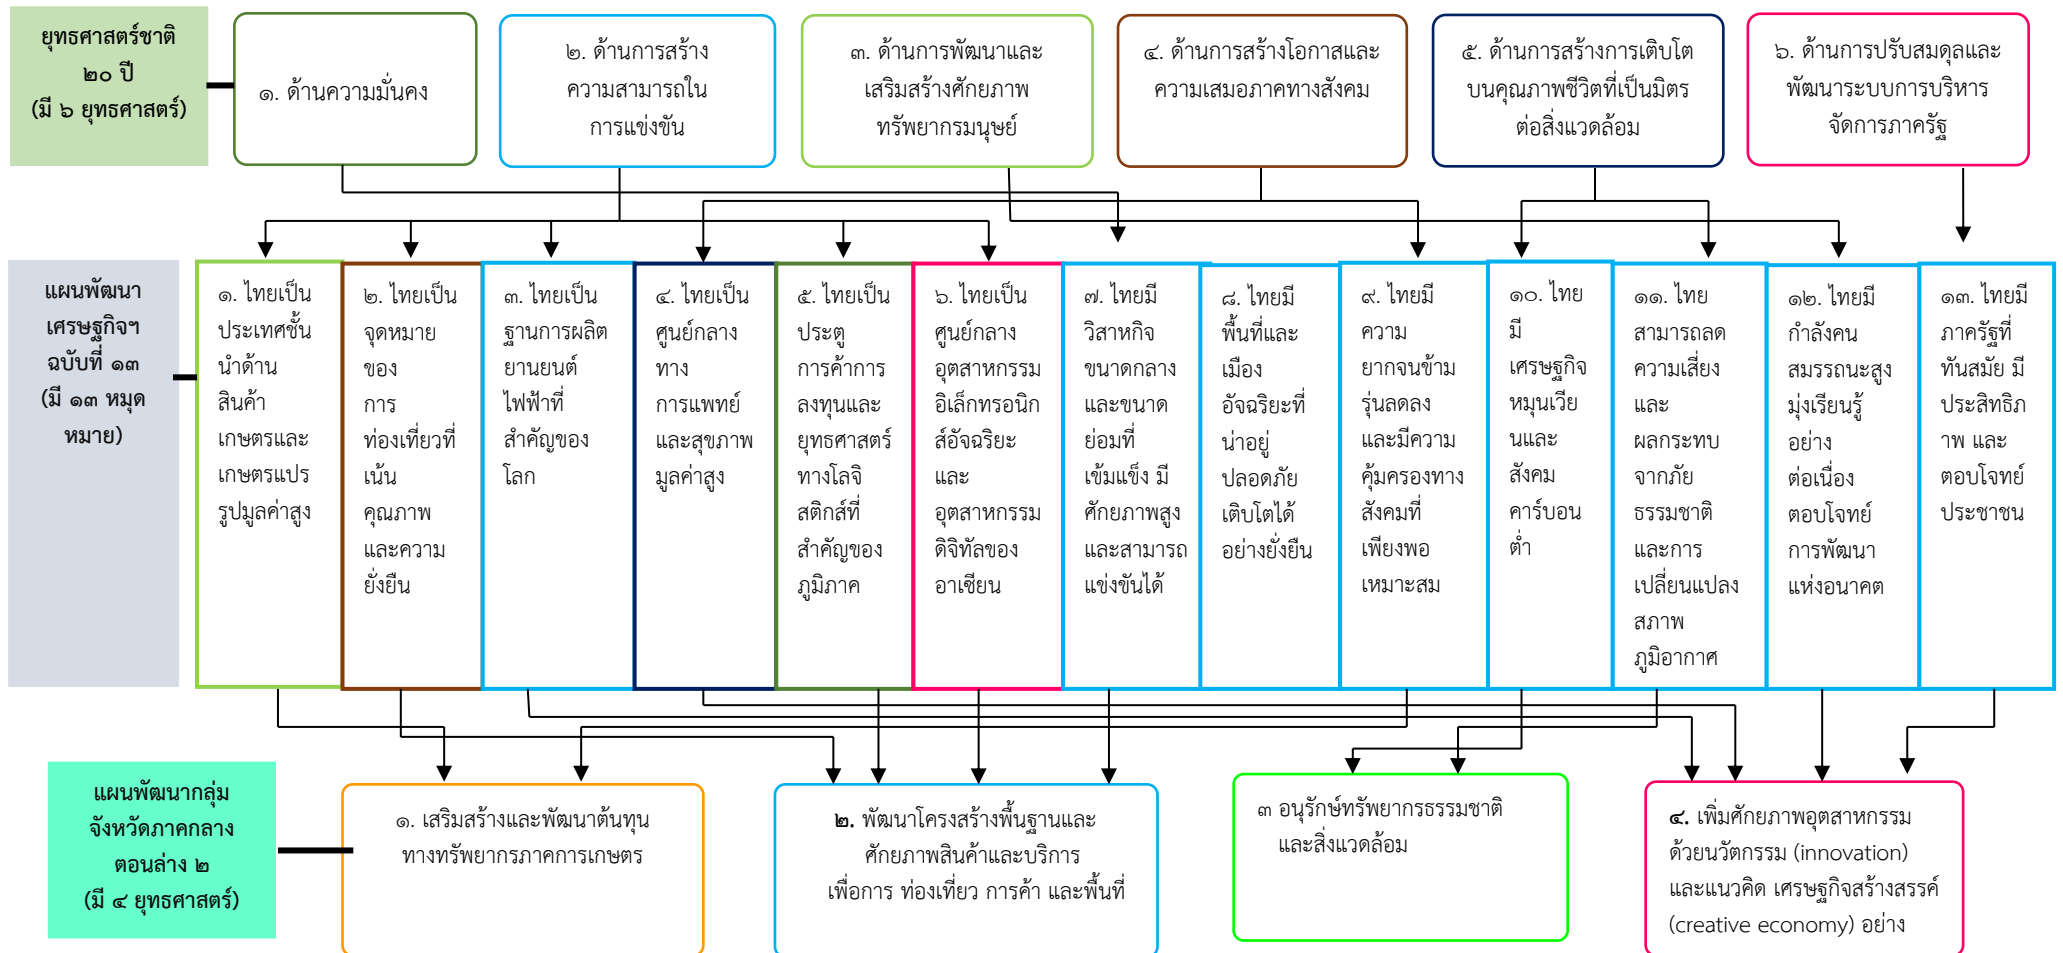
ยุทธศาสตร์ชาติ ๒๐ ปี (มี ๖ ยุทธศาสตร์)

๑. ด้านความมั่นคง

๒. ด้านการสร้างความสามารถในการแข่งขัน

๓. ด้านการพัฒนาและเสริมสร้างศักยภาพทรัพยากรมนุษย์

๔. ด้านการสร้างโอกาสและความเสมอภาคทางสังคม

๕. ด้านการสร้างการเติบโตบนคุณภาพชีวิตที่เป็นมิตรต่อสิ่งแวดล้อม

๖. ด้านการปรับสมดุลและพัฒนาระบบการบริหารจัดการภาครัฐ

แผนพัฒนาเศรษฐกิจฯ ฉบับที่ ๑๓ (มี ๑๓ หมุดหมาย)

๑. ไทยเป็นประเทศชั้นนำด้านสินค้าเกษตรและเกษตรแปรรูปมูลค่าสูง

๒. ไทยเป็นจุดหมายของการท่องเที่ยวที่เน้นคุณภาพและความยั่งยืน

๓. ไทยเป็นฐานการผลิตยานยนต์ไฟฟ้าที่สำคัญของโลก

๔. ไทยเป็นศูนย์กลางทางการแพทย์และสุขภาพมูลค่าสูง

๕. ไทยเป็นประตูการค้าการลงทุนและยุทธศาสตร์ทางโลจิสติกส์ที่สำคัญของภูมิภาค

๖. ไทยเป็นศูนย์กลางอุตสาหกรรมอิเล็กทรอนิกส์อัจฉริยะและอุตสาหกรรมดิจิทัลของอาเซียน

๗. ไทยมีวิสาหกิจขนาดกลางและขนาดย่อมที่เข้มแข็ง มีศักยภาพสูงและสามารถแข่งขันได้

๘. ไทยมีพื้นที่และเมืองอัจฉริยะที่น่าอยู่ ปลอดภัย เติบโตได้อย่างยั่งยืน

๙. ไทยมีความยากจนข้ามรุ่นลดลงและมีความคุ้มครองทางสังคมที่เพียงพอเหมาะสม

๑๐. ไทยมีเศรษฐกิจหมุนเวียนและสังคมคาร์บอนต่ำ

๑๑. ไทยสามารถลดความเสี่ยงและผลกระทบจากภัยธรรมชาติและการเปลี่ยนแปลงสภาพภูมิอากาศ

๑๒. ไทยมีกำลังคนสมรรถนะสูง มุ่งเรียนรู้อย่างต่อเนื่อง ตอบโจทย์การพัฒนาแห่งอนาคต

๑๓. ไทยมีภาครัฐที่ทันสมัย มีประสิทธิภาพ และตอบโจทย์ประชาชน

แผนพัฒนากลุ่มจังหวัดภาคกลางตอนล่าง ๒ (มี ๔ ยุทธศาสตร์)

๑. เสริมสร้างและพัฒนาต้นทุนทางทรัพยากรภาคการเกษตร

๒. พัฒนาโครงสร้างพื้นฐานและศักยภาพสินค้าและบริการเพื่อการ ท่องเที่ยว การค้า และพื้นที่

๓ อนุรักษ์ทรัพยากรธรรมชาติและสิ่งแวดล้อม

๔. เพิ่มศักยภาพอุตสาหกรรมด้วยนวัตกรรม (innovation) และแนวคิด เศรษฐกิจสร้างสรรค์ (creative economy) อย่าง